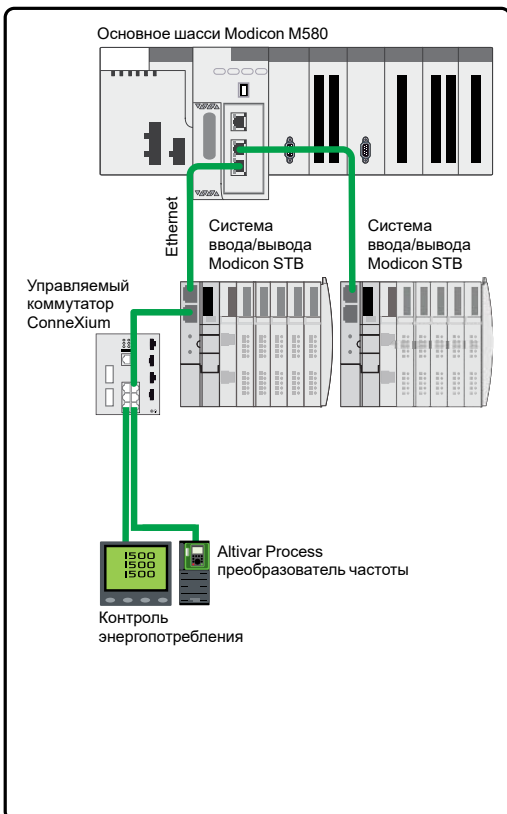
Основное шасси Modicon M580

Ethernet

Система ввода/вывода Modicon STB

Система ввода/вывода Modicon STB

Управляемый коммутатор ConneXium

1500
1500
1500

Altivar Process преобразователь частоты

Контроль энергопотребления